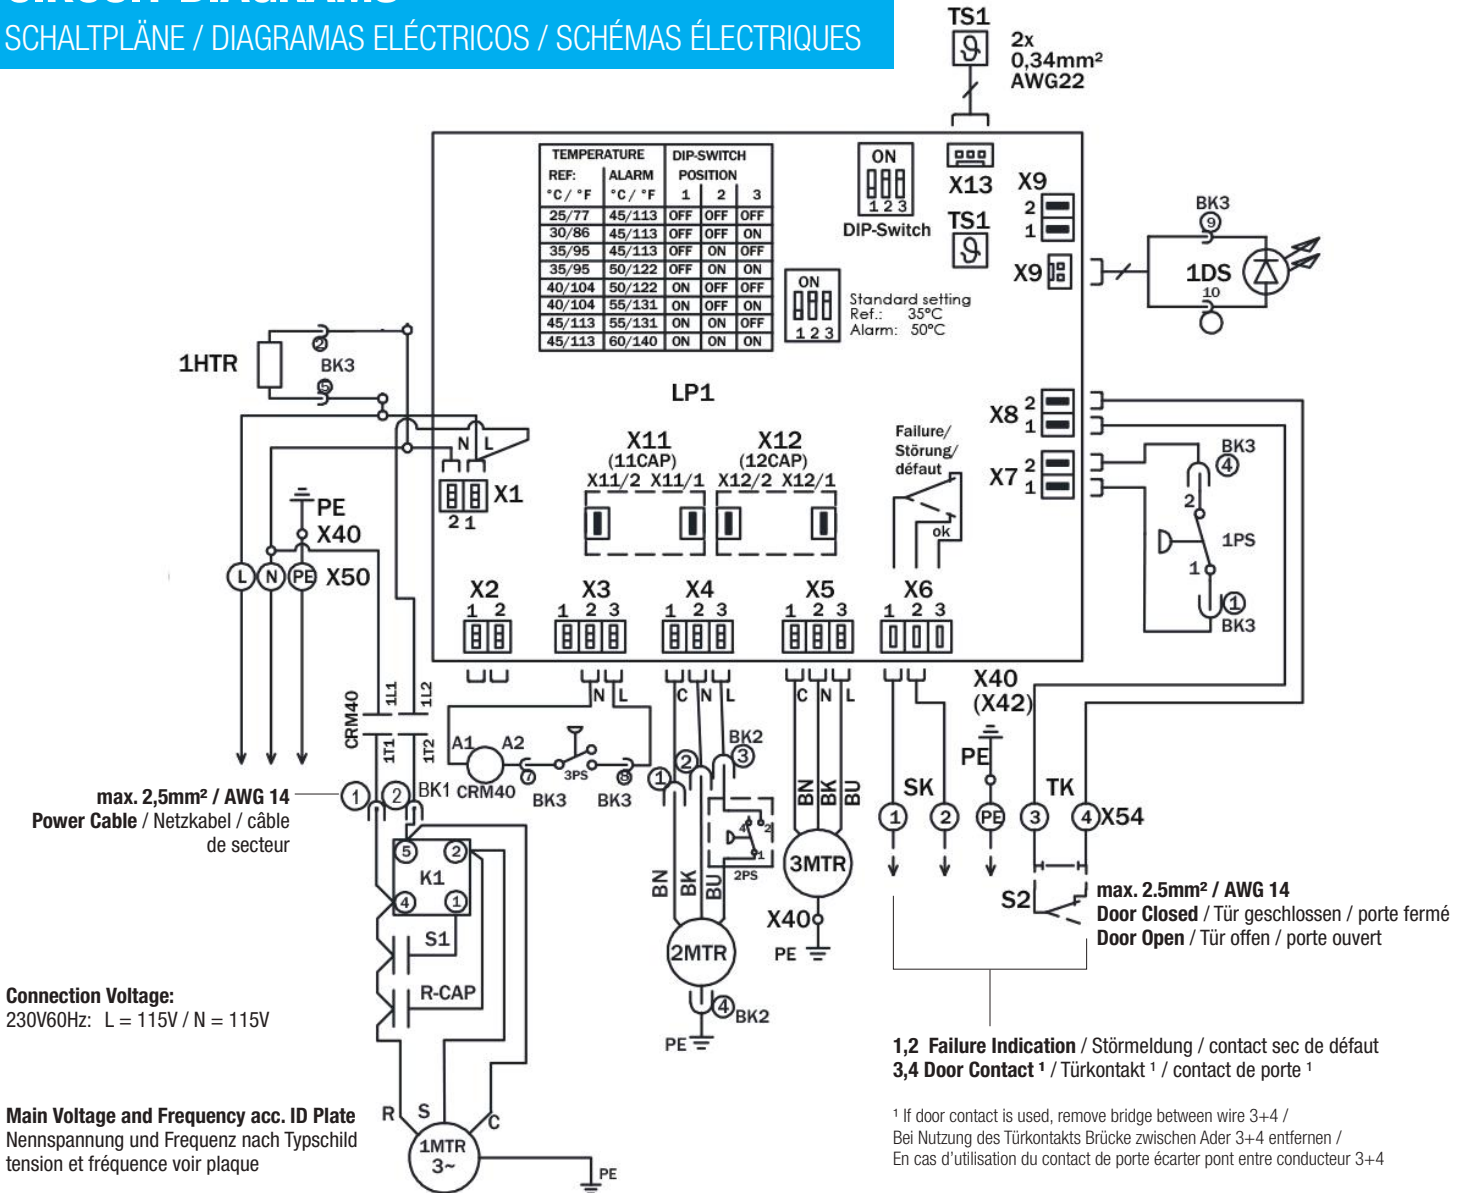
SCHALTPLÄNE / DIAGRAMAS ELÉCTRICOS / SCHÉMAS ÉLECTRIQUES

TS1
2x
0,34mm²
AWG22

| TEMPERATURE REF: °C / °F | ALARM °C / °F | DIP-SWITCH POSITION 1 | 2 | 3 |
|---|---|---|---|---|
| 25/77 | 45/113 | OFF | OFF | OFF |
| 30/86 | 45/113 | OFF | OFF | ON |
| 35/95 | 45/113 | OFF | ON | OFF |
| 35/95 | 50/122 | OFF | ON | ON |
| 40/104 | 50/122 | ON | OFF | OFF |
| 40/104 | 55/131 | ON | OFF | ON |
| 45/113 | 55/131 | ON | ON | OFF |
| 45/113 | 60/140 | ON | ON | ON |

ON
1 2 3
DIP-Switch
X13
X9
2
1
TS1
X9
BK3
9
1DS
10

ON
1 2 3
Standard setting
Ref.: 35°C
Alarm: 50°C

1HTR
BK3
LP1
N L
X1
2 1
PE
X40
L N PE X50

X11 (11CAP) X11/2 X11/1
X12 (12CAP) X12/2 X12/1
Failure/ Störung/ défaut
ok
X8 2 1
X7 2 1
BK3
4
2
1PS
1
1
BK3

X2 1 2
X3 1 2 3
X4 1 2 3
X5 1 2 3
X6 1 2 3
N L
C N L
C N L
X40 (X42)
CRM40
1L1 1L2
1T1 1T2
A1 A2
CRM40
7 3PS 8
BK3 BK3
BK2
3
1 2
4 2
1
2PS
BN BK BU
BN BK BU
3MTR
X40
PE
2MTR
4 BK2
PE
SK
TK
PE
1 2 PE 3 4 X54
S2

max. 2,5mm² / AWG 14
Power Cable / Netzkabel / câble de secteur
1 2 BK1
5 2
K1
4 1
S1
R-CAP

max. 2.5mm² / AWG 14
Door Closed / Tür geschlossen / porte fermé
Door Open / Tür offen / porte ouvert

Connection Voltage:
230V60Hz: L = 115V / N = 115V

Main Voltage and Frequency acc. ID Plate
Nennspannung und Frequenz nach Typschild
tension et fréquence voir plaque

R S C
1MTR
3~
PE

1,2 Failure Indication / Störmeldung / contact sec de défaut
3,4 Door Contact ¹ / Türkontakt ¹ / contact de porte ¹

¹ If door contact is used, remove bridge between wire 3+4 /
Bei Nutzung des Türkontakts Brücke zwischen Ader 3+4 entfernen /
En cas d'utilisation du contact de porte écarter pont entre conducteur 3+4